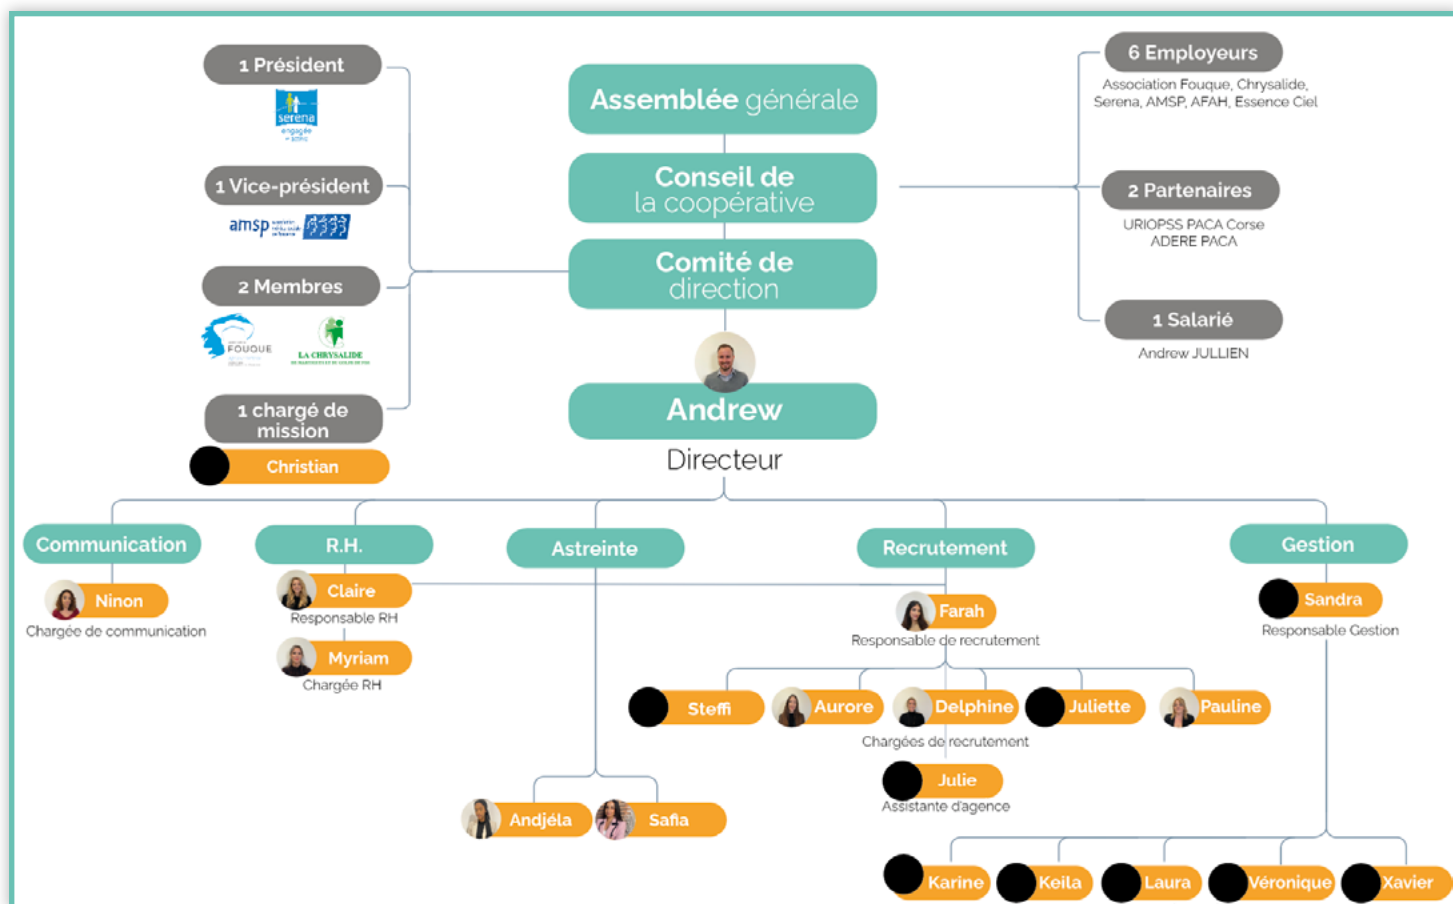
1 Président

serena

1 Vice-président

amsp

2 Membres

FOUQUE

LA CHRYSALIDE

1 chargé de mission

Christian

Assemblée générale

Conseil de la coopérative

Comité de direction

Andrew

Directeur

6 Employeurs

Association Fouque, Chrysalide, Serena, AMSP, AFAH, Essence Ciel

2 Partenaires

URIOPSS PACA Corse
ADERE PACA

1 Salarié

Andrew JULLIEN

Communication

Ninon

Chargée de communication

R.H.

Claire

Responsable RH

Myriam

Chargée RH

Astreinte

Andjéla

Safia

Recrutement

Farah

Responsable de recrutement

Steffi

Aurore

Delphine

Juliette

Pauline

Chargées de recrutement

Julie

Assistante d'agence

Gestion

Sandra

Responsable Gestion

Karine

Keila

Laura

Véronique

Xavier